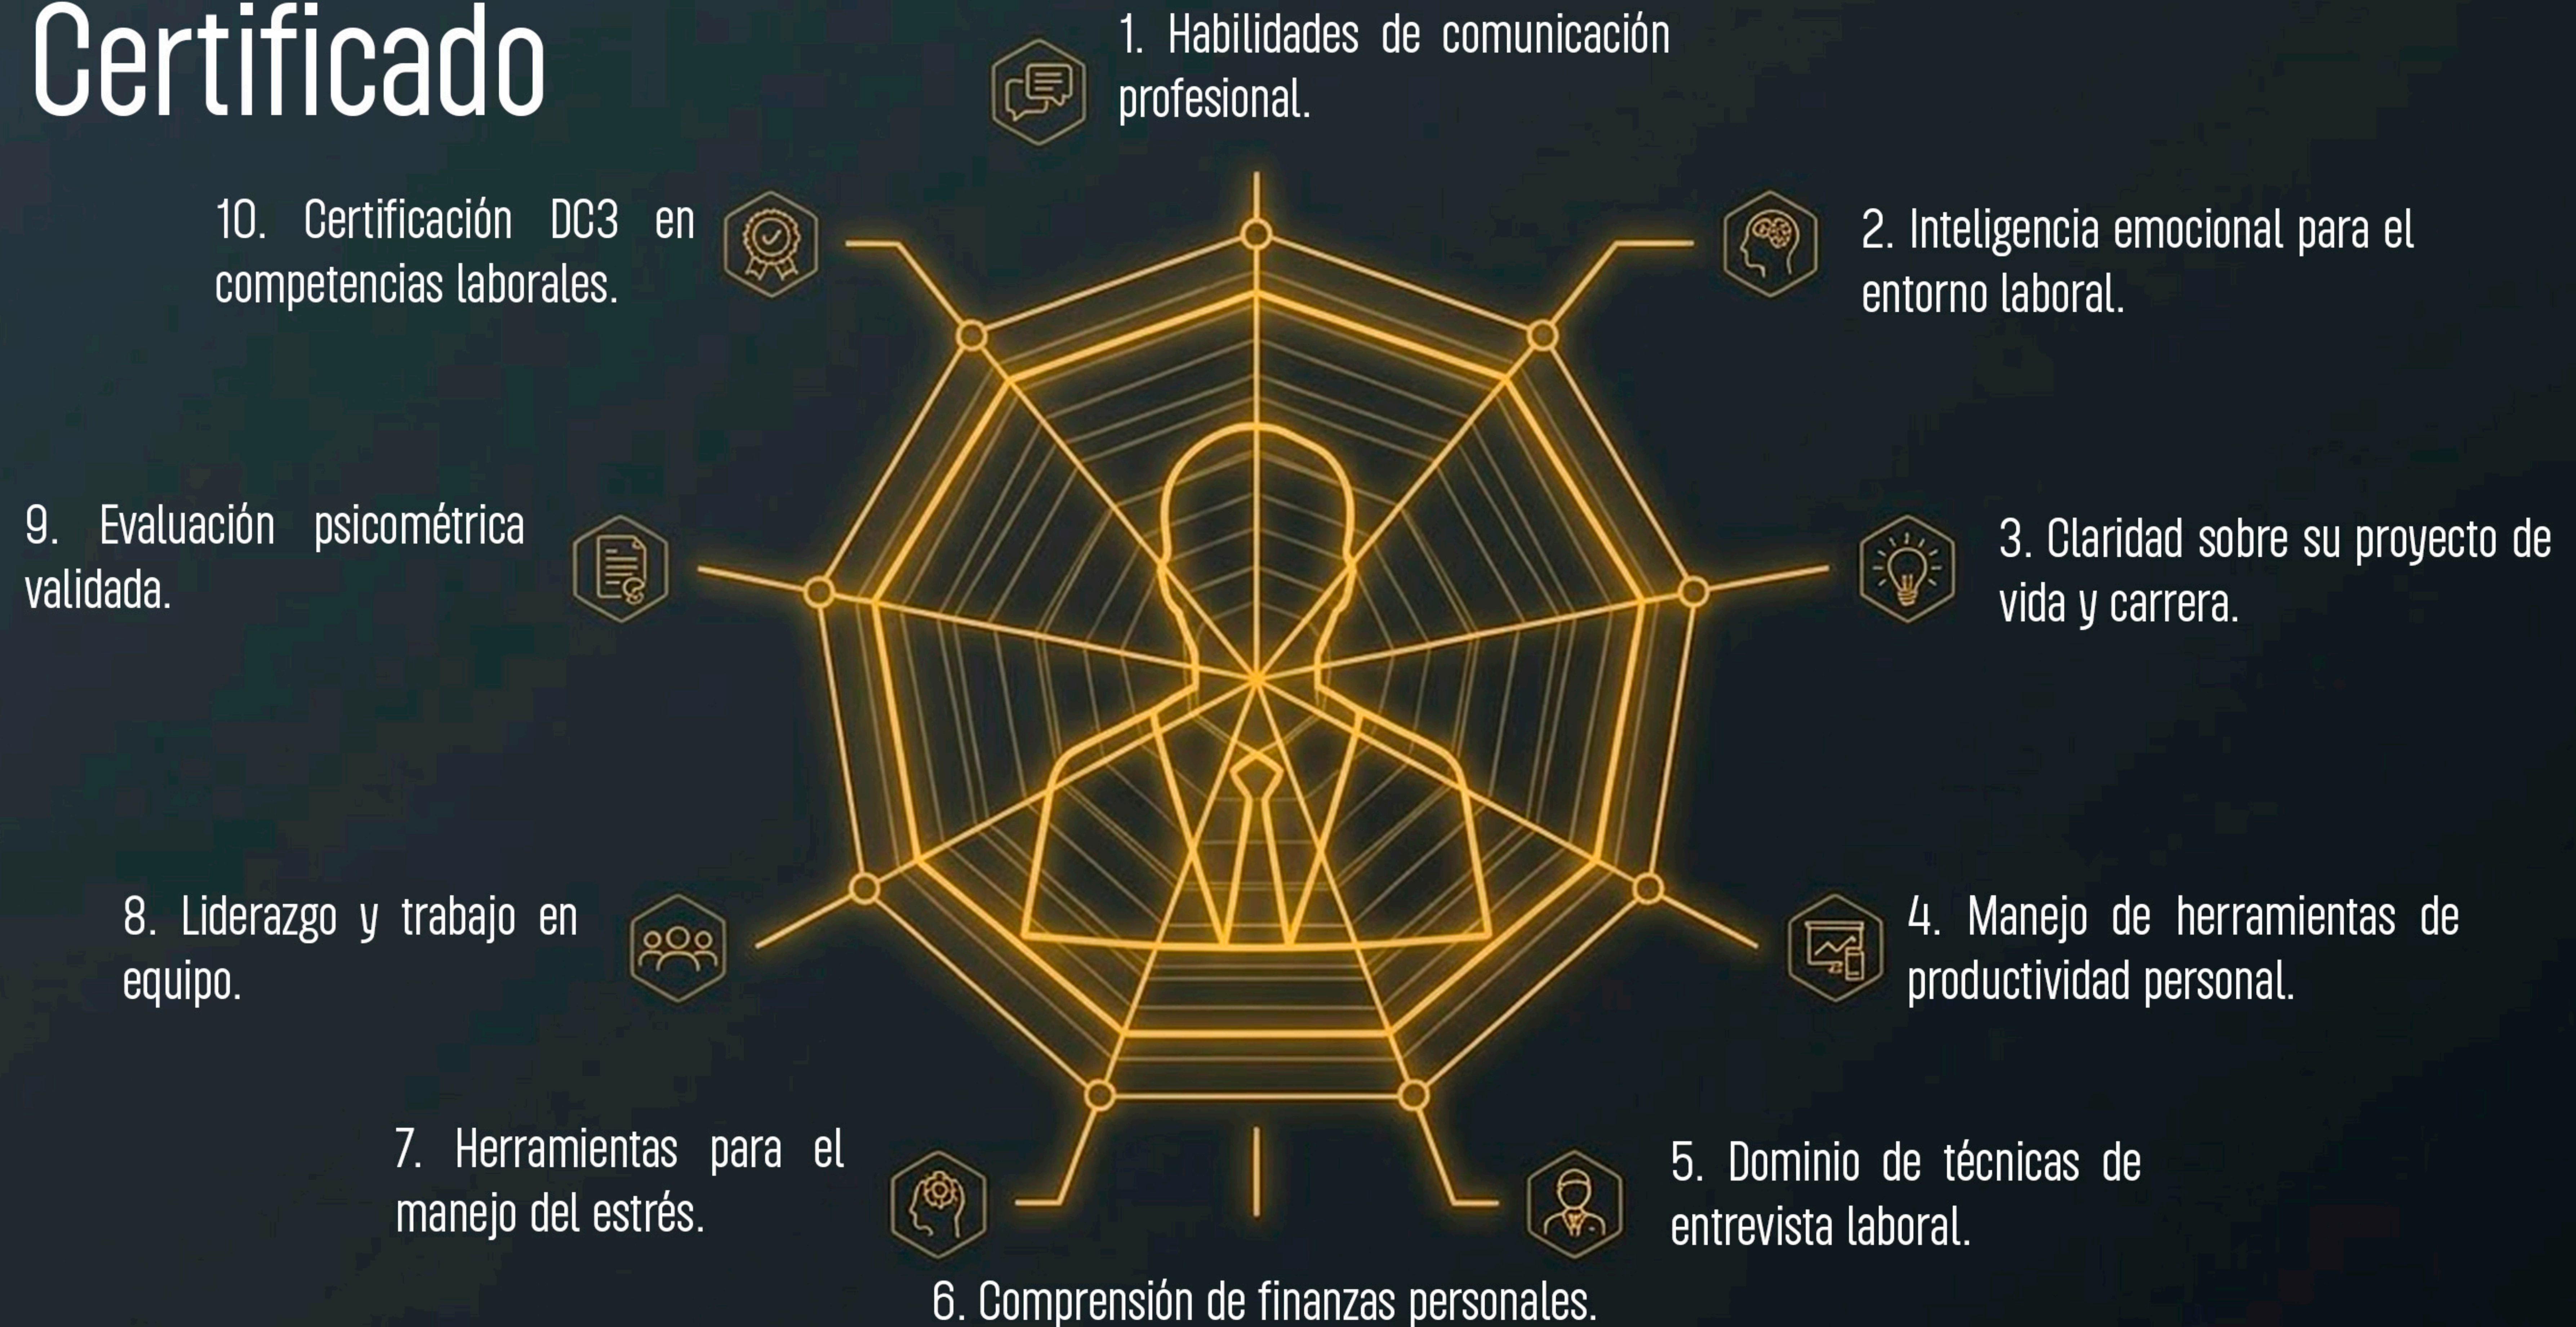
Certificado

1. Habilidades de comunicación profesional.

2. Inteligencia emocional para el entorno laboral.

3. Claridad sobre su proyecto de vida y carrera.

4. Manejo de herramientas de productividad personal.

5. Dominio de técnicas de entrevista laboral.

6. Comprensión de finanzas personales.

7. Herramientas para el manejo del estrés.

8. Liderazgo y trabajo en equipo.

9. Evaluación psicométrica validada.

10. Certificación DC3 en competencias laborales.